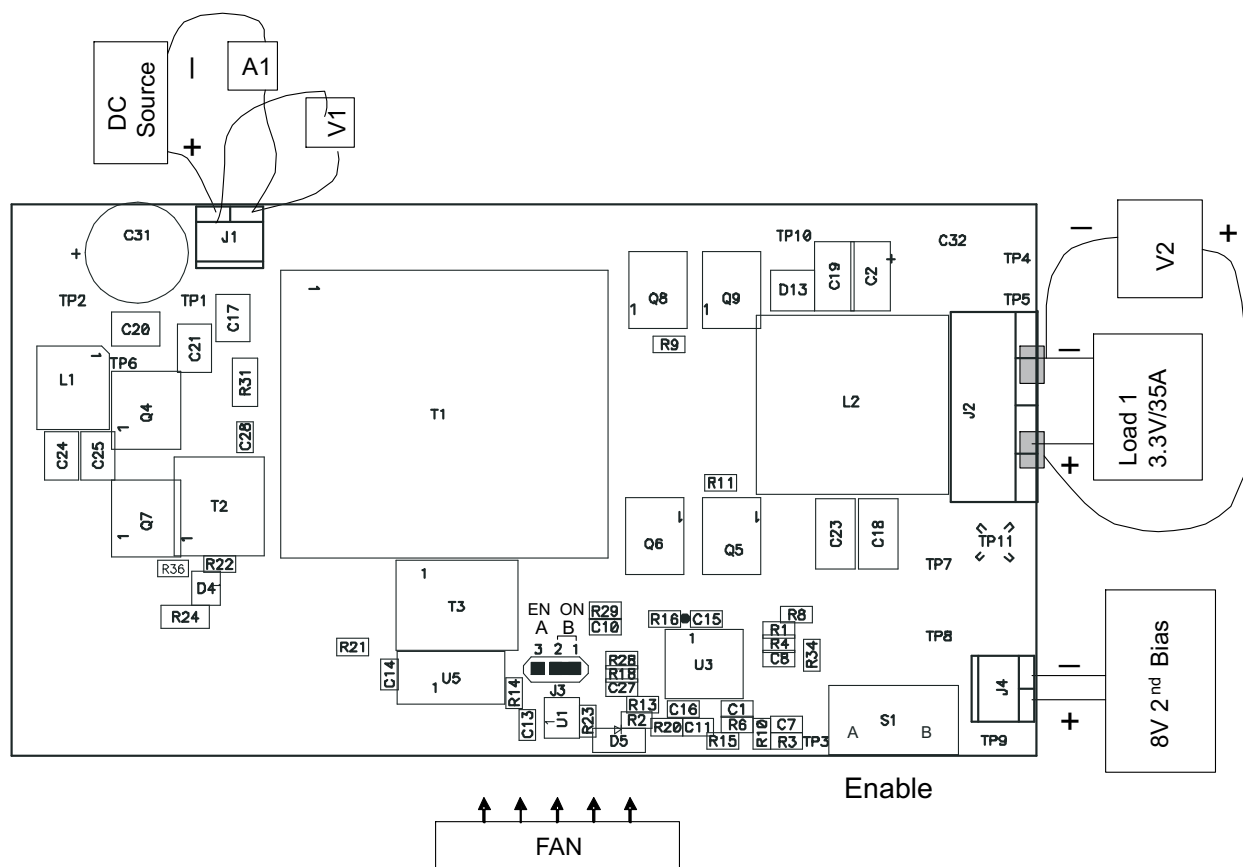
DC Source
–
+
A1
V1
J1
C31
+
TP2
TP1
C17
C20
C21
L1
TP6
Q4
R31
C28
C24
C25
Q7
T2
R36
R22
D4
R24
T1
1
T3
R21
C14
U5
EN ON
A B
3 2 1
J3
R14
C13
U1
R23
D5
R29
C10
R28
R18
C27
R13
R2
R20
C11
C16
R16
C15
U3
C1
R6
R15
R10
R8
R1
R4
C8
R34
C7
R3
TP3
S1
A B
Enable
Q8
Q9
R9
R11
Q6
Q5
TP10
D13
C19
C2
+
C32
TP4
TP5
L2
J2
C23
C18
TP11
TP7
TP8
J4
TP9
–
+
V2
–
+
Load 1
3.3V/35A
–
+
8V 2$^{nd}$ Bias
FAN